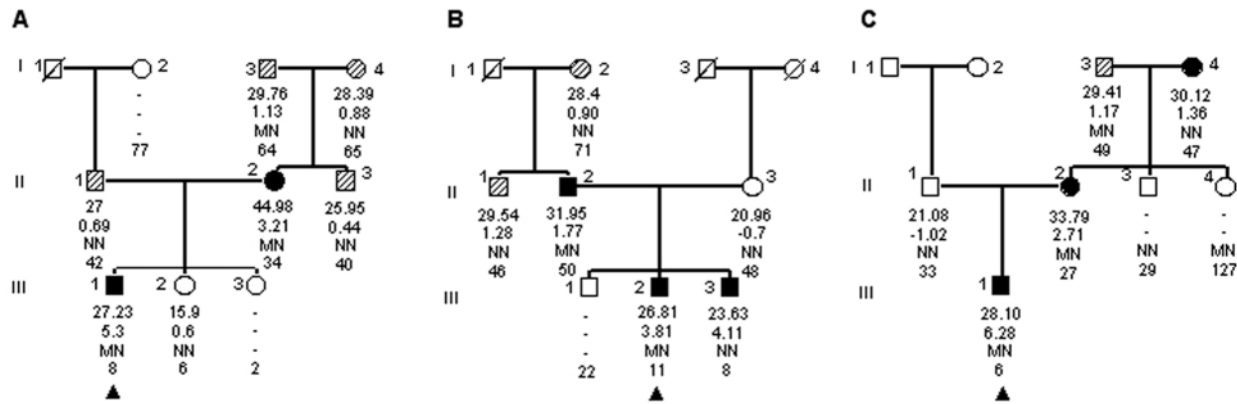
A

I 1 2
-
-
-
77

3 4
29.76 1.13 MN 64
28.39 0.88 NN 65

II 1
27 0.69 NN 42
2
44.98 3.21 MN 34
3
25.95 0.44 NN 40

III 1
27.23 5.3 MN 8
2
15.9 0.6 NN 6
3
- - - 2

B

I 1 2
28.4 0.90 NN 71
3 4

II 1
29.54 1.28 NN 46
2
31.95 1.77 MN 50
3
20.96 -0.7 NN 48

III 1
- - - 22
2
26.81 3.81 MN 11
3
23.63 4.11 NN 8

C

I 1 2
3
29.41 1.17 MN 49
4
30.12 1.36 NN 47

II 1
21.08 -1.02 NN 33
2
33.79 2.71 MN 27
3
- - NN 29
4
- - MN 127

III 1
28.10 6.28 MN 6